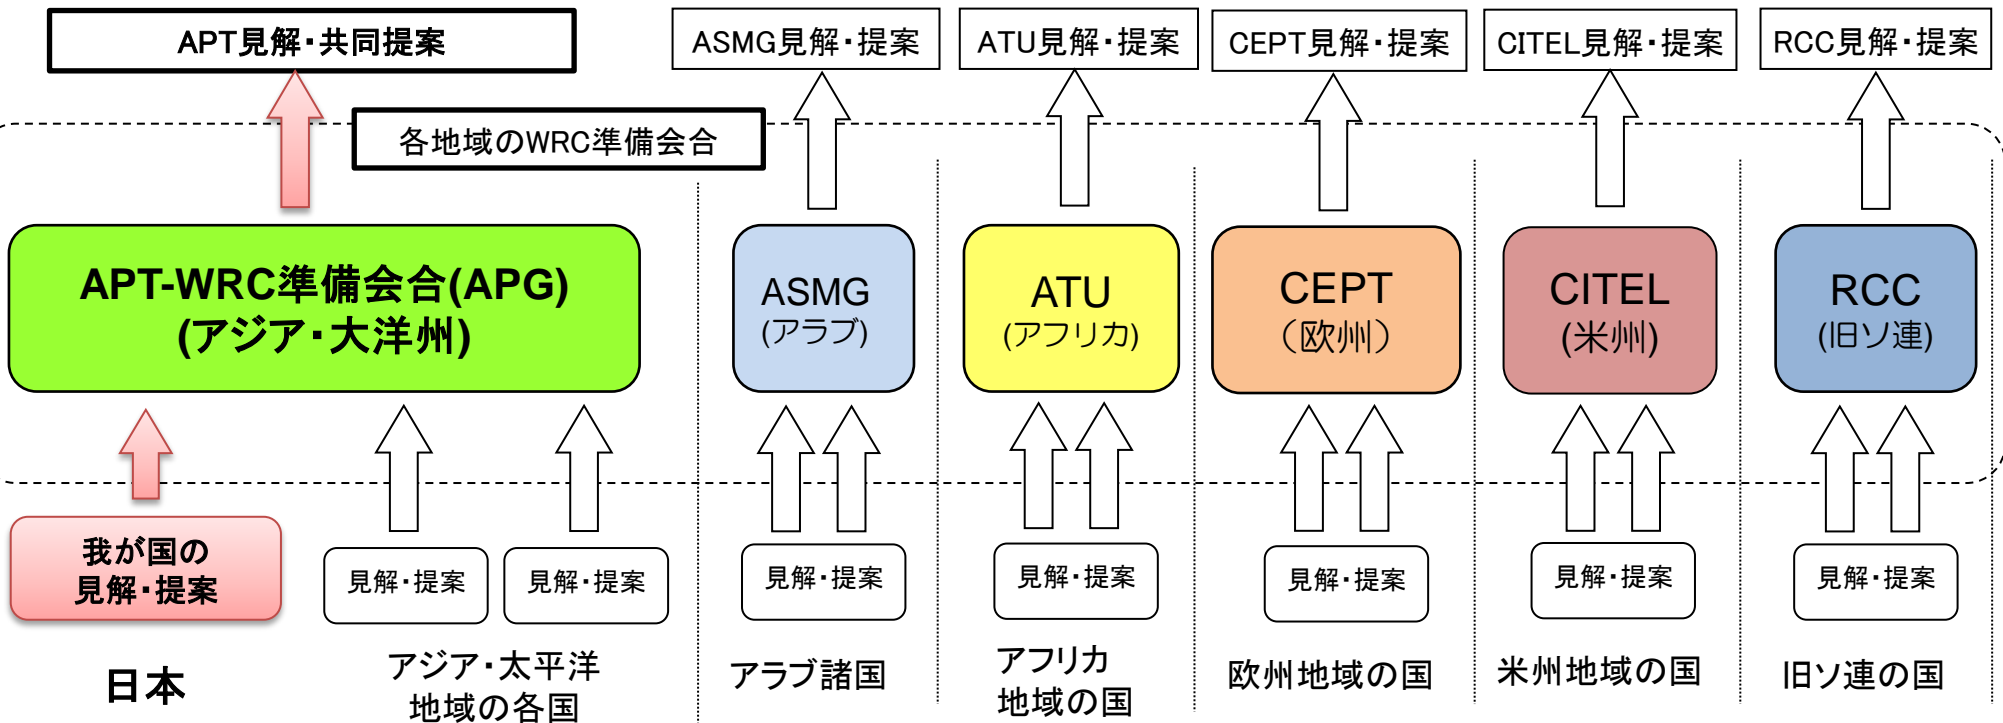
APT見解・共同提案

ASMG見解・提案

ATU見解・提案

CEPT見解・提案

CITEL見解・提案

RCC見解・提案

各地域のWRC準備会合

APT-WRC準備会合(APG)
(アジア・大洋州)

ASMG
(アラブ)

ATU
(アフリカ)

CEPT
(欧州)

CITEL
(米州)

RCC
(旧ソ連)

我が国の
見解・提案

見解・提案

見解・提案

見解・提案

見解・提案

見解・提案

見解・提案

見解・提案

日本

アジア・太平洋
地域の各国

アラブ諸国

アフリカ
地域の国

欧州地域の国

米州地域の国

旧ソ連の国